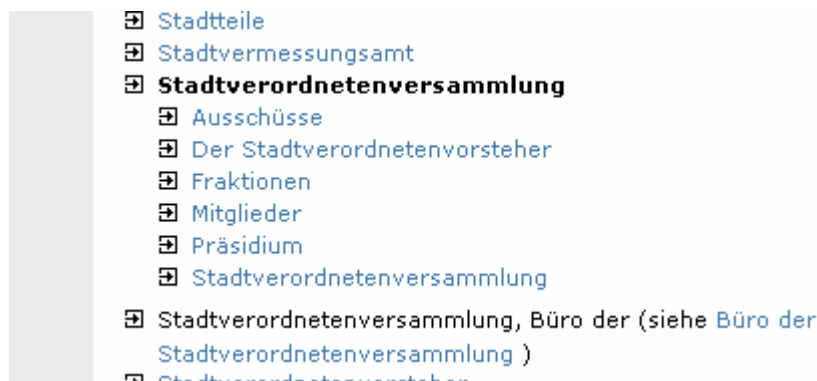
Stadtteile
Stadtvermessungsamt
**Stadtverordnetenversammlung**
Ausschüsse
Der Stadtverordnetenvorsteher
Fraktionen
Mitglieder
Präsidium
Stadtverordnetenversammlung

Stadtverordnetenversammlung, Büro der (siehe Büro der Stadtverordnetenversammlung )

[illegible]